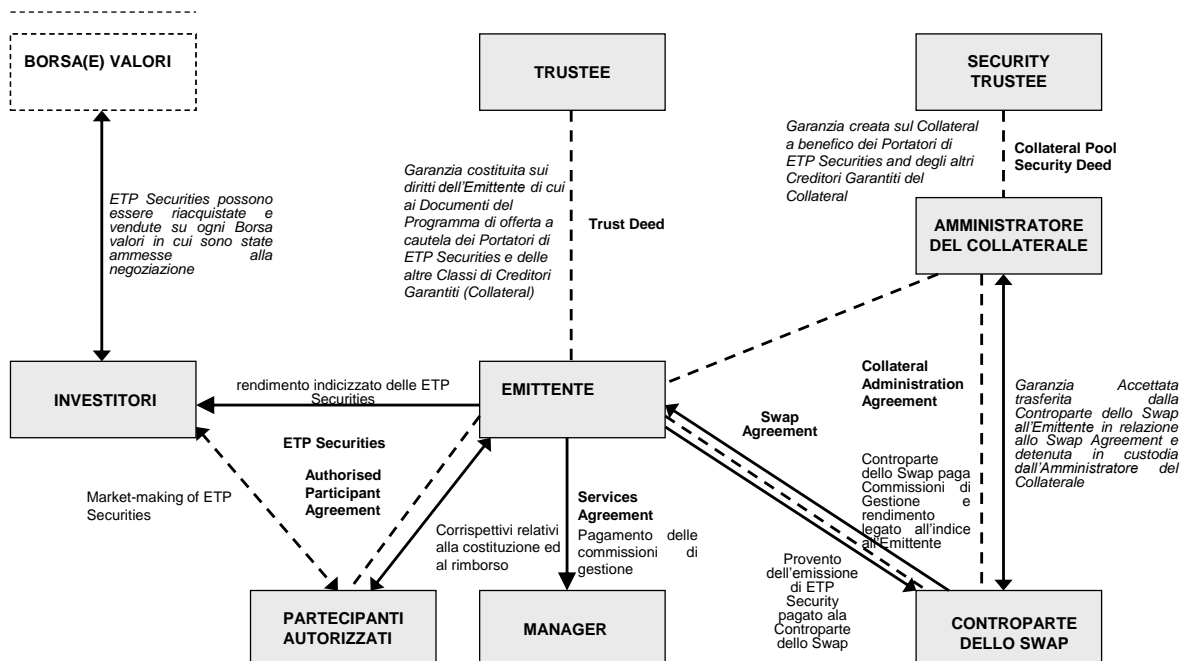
BORSA(E) VALORI

TRUSTEE

SECURITY TRUSTEE

Garanzia creata sul Collateral a benefico dei Portatori di ETP Securities and degli altri Creditori Garantiti del Collateral

Collateral Pool Security Deed

ETP Securities possono essere riacquistate e vendute su ogni Borsa valori in cui sono state ammesse alla negoziazione

Garanzia costituita sui diritti dell'Emittente di cui ai Documenti del Programma di offerta a cautela dei Portatori di ETP Securities e delle altre Classi di Creditori Garantiti (Collateral)

Trust Deed

AMMINISTRATORE DEL COLLATERALE

Collateral Administration Agreement

INVESTITORI

rendimento indicizzato delle ETP Securities

EMITTENTE

Swap Agreement

Garanzia Accettata trasferita dalla Controparte dello Swap all'Emittente in relazione allo Swap Agreement e detenuta in custodia dall'Amministratore del Collaterale

ETP Securities

Authorised Participant Agreement

Market-making of ETP Securities

Corrispettivi relativi alla costituzione ed al rimborso

Services Agreement

Pagamento delle commissioni di gestione

Controparte dello Swap paga Commissioni di Gestione e rendimento legato all'indice all'Emittente

Provento dell'emissione di ETP Security pagato ala Controparte dello Swap

PARTECIPANTI AUTORIZZATI

MANAGER

CONTROPARTE DELLO SWAP